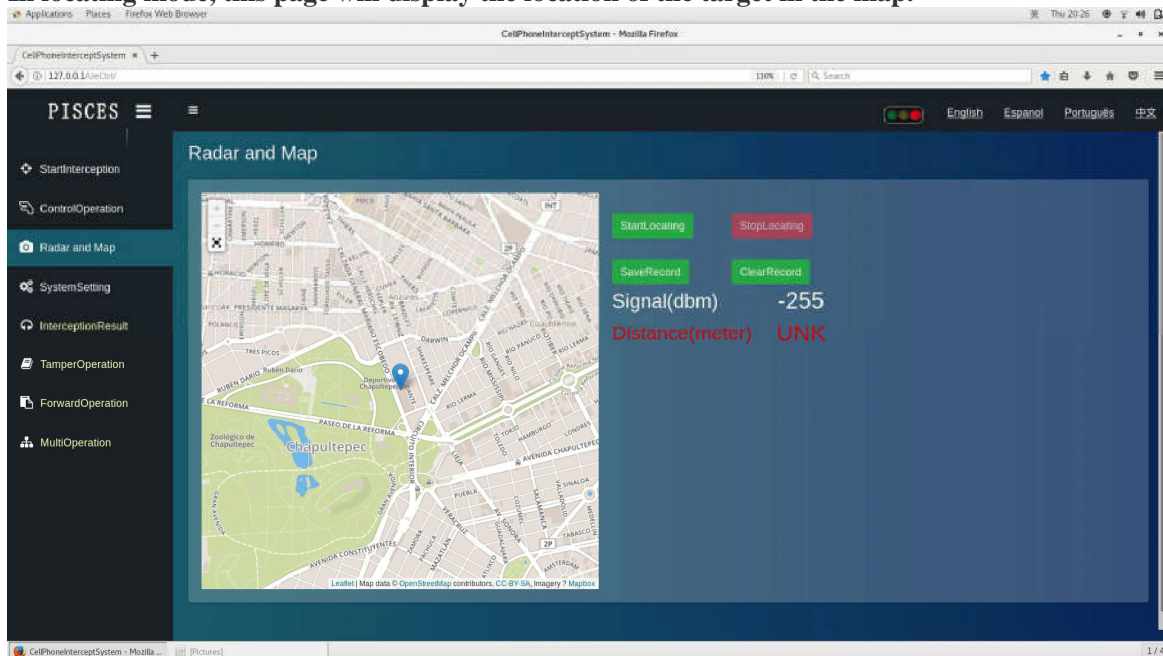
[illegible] mode, this page will display the location of the target in the map.

Applications Places Firefox Web Browser
Thu 20:26

CellPhoneInterceptSystem - Mozilla Firefox

CellPhoneInterceptSystem

127.0.0.1/AleCtrl/

110%

Search

PISCES

English Espanol Português 中文

StartInterception
ControlOperation
Radar and Map
SystemSetting
InterceptionResult
TamperOperation
ForwardOperation
MultiOperation

Radar and Map

StartLocating
StopLocating
SaveRecord
ClearRecord

Signal(dbm) -255
Distance(meter) UNK

DARWIN
TRES PICOS
RUBEN DARIO
Ruben Dario
Deportivo Chapultepec
LA REFORMA
PASEO DE LA REFORMA
RIO LERMA
Zoológico de Chapultepec
Chapultepec
AVENIDA CHAPULTEPEC
AVENIDA CONSTITUYENTES
LONDRES
HAMBURGO
TOKIO
PUEBLA
SALAMANCA
TABASCO
MEDELLIN
SINALOA
AMSTERDAM
POLANCO

Leaflet | Map data © OpenStreetMap contributors, CC-BY-SA, Imagery ? Mapbox

CellPhoneInterceptSystem - Mozilla ...
[Pictures]
1/4